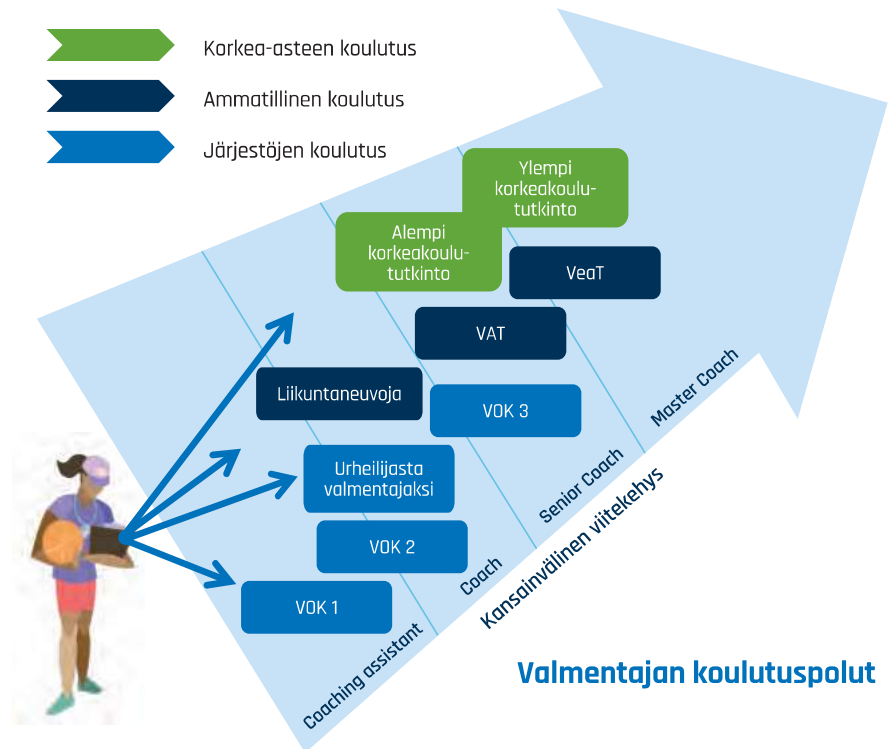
Korkea-asteen koulutus

Ammatillinen koulutus

Järjestöjen koulutus

Ylempi korkeakoulututkinto

Alempi korkeakoulututkinto

VeaT

VAT

Liikuntaneuvoja

VOK 3

Urheilijasta valmentajaksi

VOK 2

VOK 1

Master Coach

Senior Coach

Coach

Coaching assistant

Kansainvälinen viitekehys

Valmentajan koulutuspolut